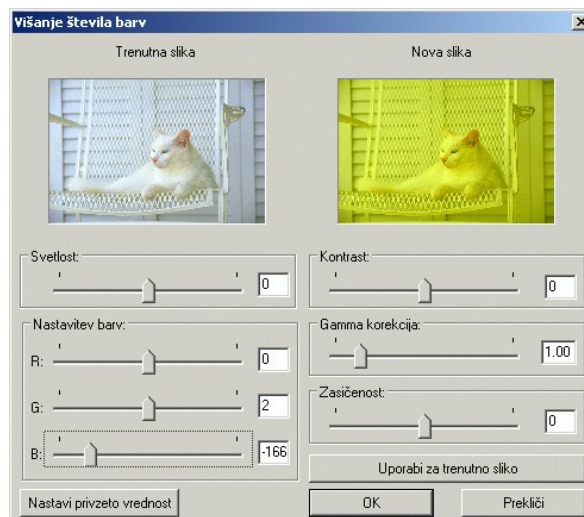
Višanje števila barv

Trenutna slika

Nova slika

Svetlost:

0

Kontrast:

0

Nastavitev barv:

R:

0

G:

2

B:

-166

Gamma korekcija:

1.00

Zasičenost:

0

Uporabi za trenutno sliko

Nastavi privzeto vrednost

OK

Prekliči